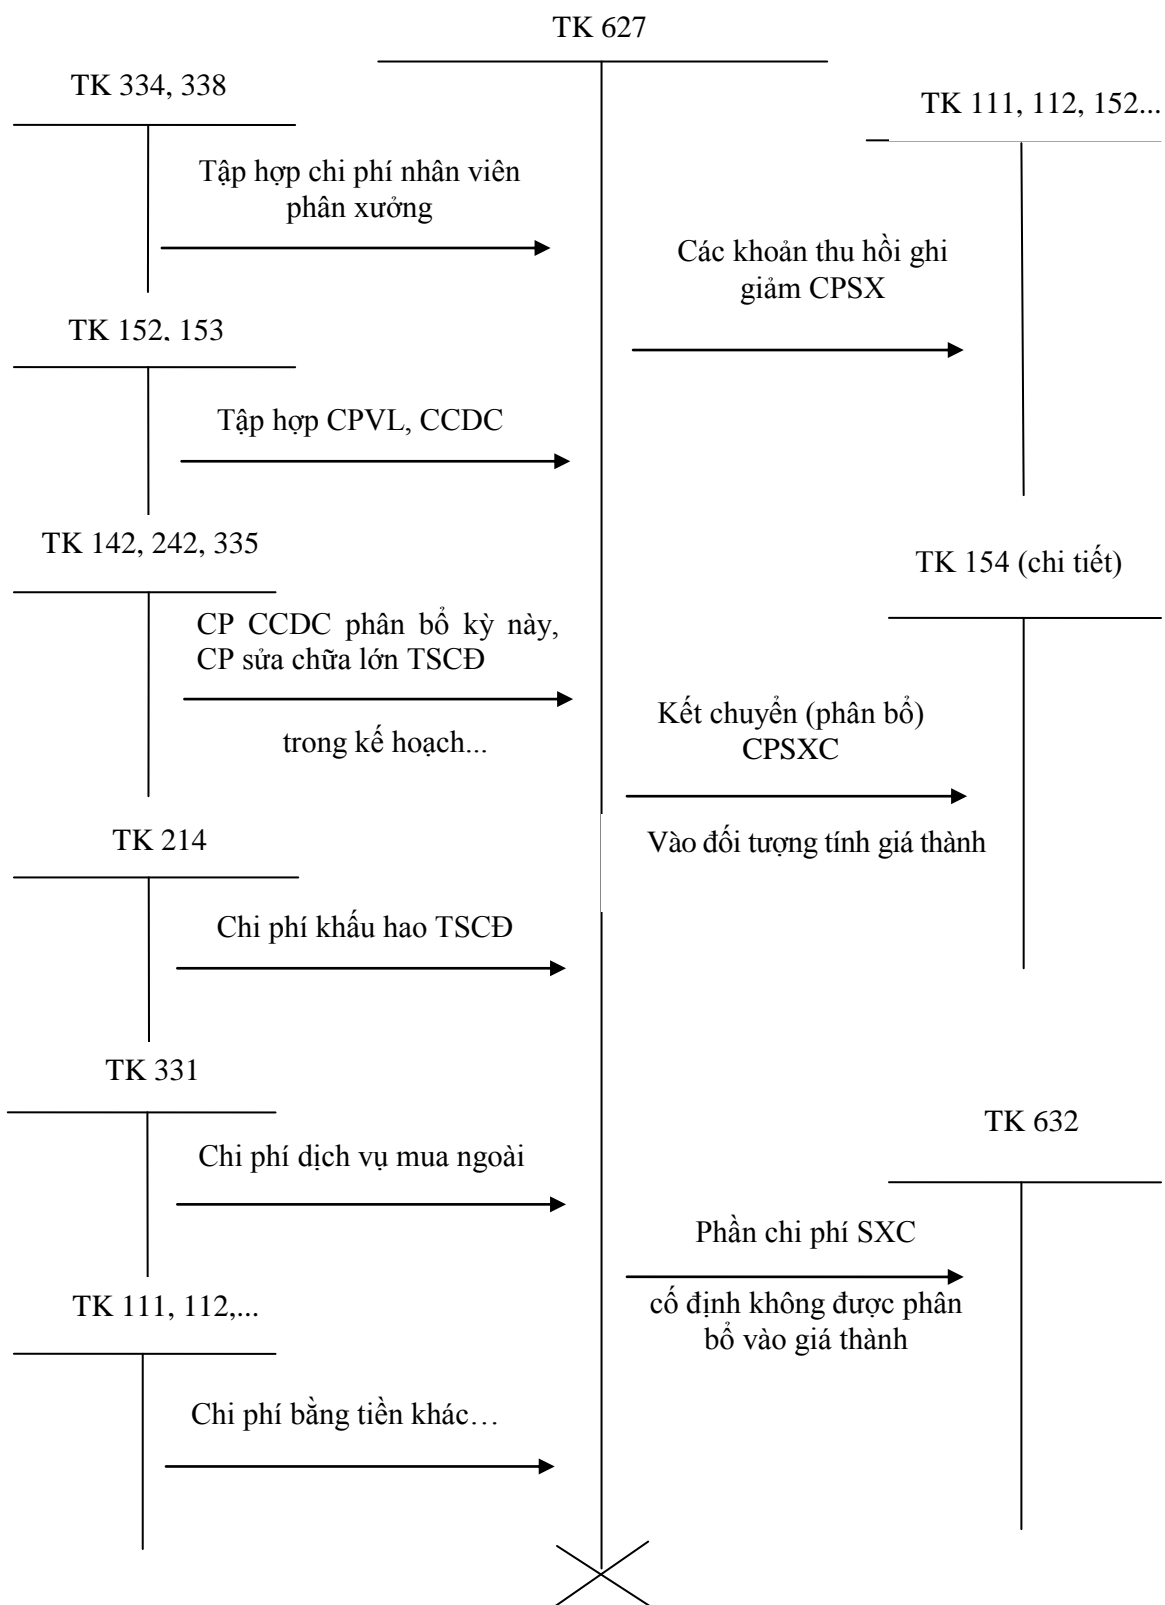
TK 627

TK 334, 338

Tập hợp chi phí nhân viên phân xưởng

TK 152, 153

Tập hợp CPVL, CCDC

TK 142, 242, 335

CP CCDC phân bổ kỳ này, CP sửa chữa lớn TSCĐ

trong kế hoạch...

TK 214

Chi phí khấu hao TSCĐ

TK 331

Chi phí dịch vụ mua ngoài

TK 111, 112,...

Chi phí bằng tiền khác…

TK 111, 112, 152...

Các khoản thu hồi ghi giảm CPSX

TK 154 (chi tiết)

Kết chuyển (phân bổ) CPSXC

Vào đối tượng tính giá thành

TK 632

Phần chi phí SXC

cố định không được phân bổ vào giá thành